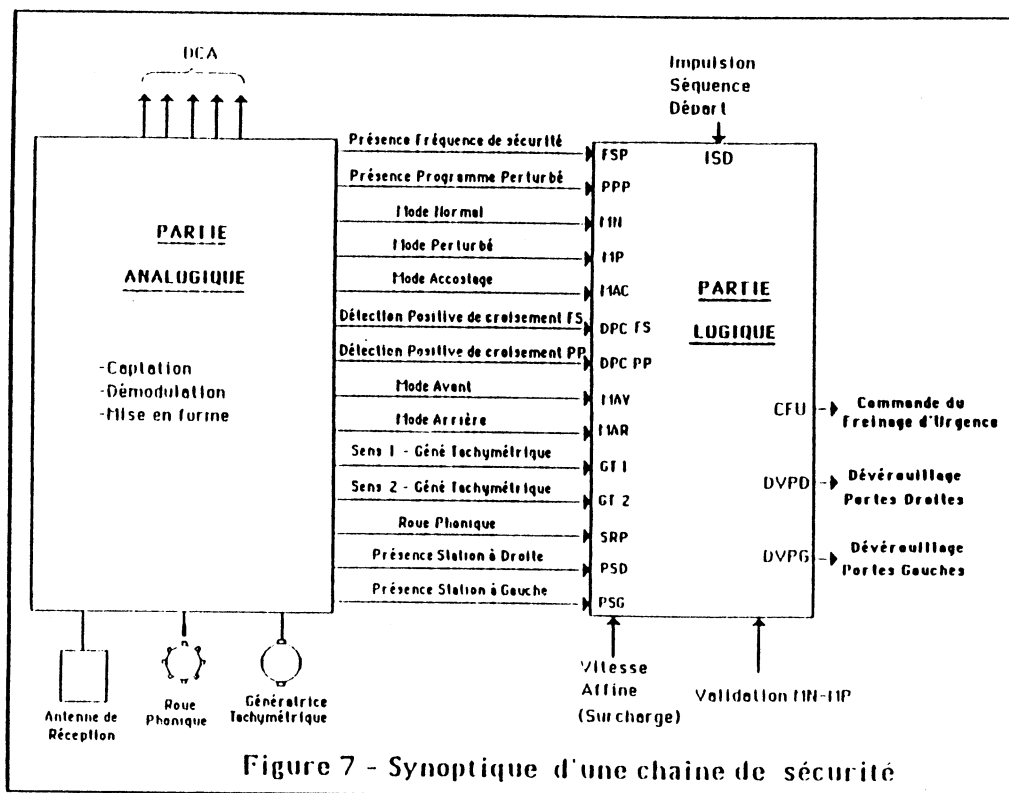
DCA

Impulsion
Séquence
Départ

PARTIE
ANALOGIQUE

-Captation
-Démodulation
-Mise en forme

Présence Fréquence de sécurité
Présence Programme Perturbé
Mode Normal
Mode Perturbé
Mode Accostage
Détection Positive de croisement FS
Détection Positive de croisement PP
Mode Avant
Mode Arrière
Sens 1 - Géné Tachymétrique
Sens 2 - Géné Tachymétrique
Roue Phonique
Présence Station à Droite
Présence Station à Gauche

FSP
PPP
MN
MP
MAC
DPC FS
DPC PP
MAV
MAR
GT 1
GT 2
SRP
PSD
PSG

ISD

PARTIE
LOGIQUE

CFU
DVPD
DVPG

Commande du Freinage d'Urgence
Déverouillage Portes Droites
Déverouillage Portes Gauches

Antenne de Réception
Roue Phonique
Génératrice Tachymétrique

Vitesse Affine (Surcharge)
Validation MN-MP

Figure 7 - Synoptique d'une chaine de sécurité